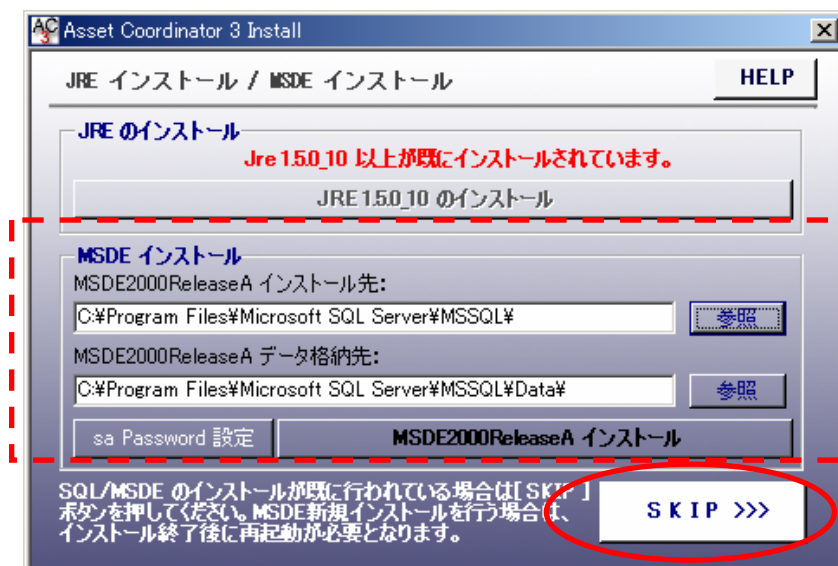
AC 3 Asset Coordinator 3 Install

JRE インストール / MSDE インストール

HELP

JRE のインストール

Jre 1.5.0_10 以上が既にインストールされています。

JRE 1.5.0_10 のインストール

MSDE インストール

MSDE2000ReleaseA インストール先:

C:¥Program Files¥Microsoft SQL Server¥MSSQL¥

参照

MSDE2000ReleaseA データ格納先:

C:¥Program Files¥Microsoft SQL Server¥MSSQL¥Data¥

参照

sa Password 設定

MSDE2000ReleaseA インストール

SQL/MSDE のインストールが既に行われている場合は[ SKIP ]ボタンを押してください。MSDE新規インストールを行う場合は、インストール終了後に再起動が必要となります。

SKIP >>>